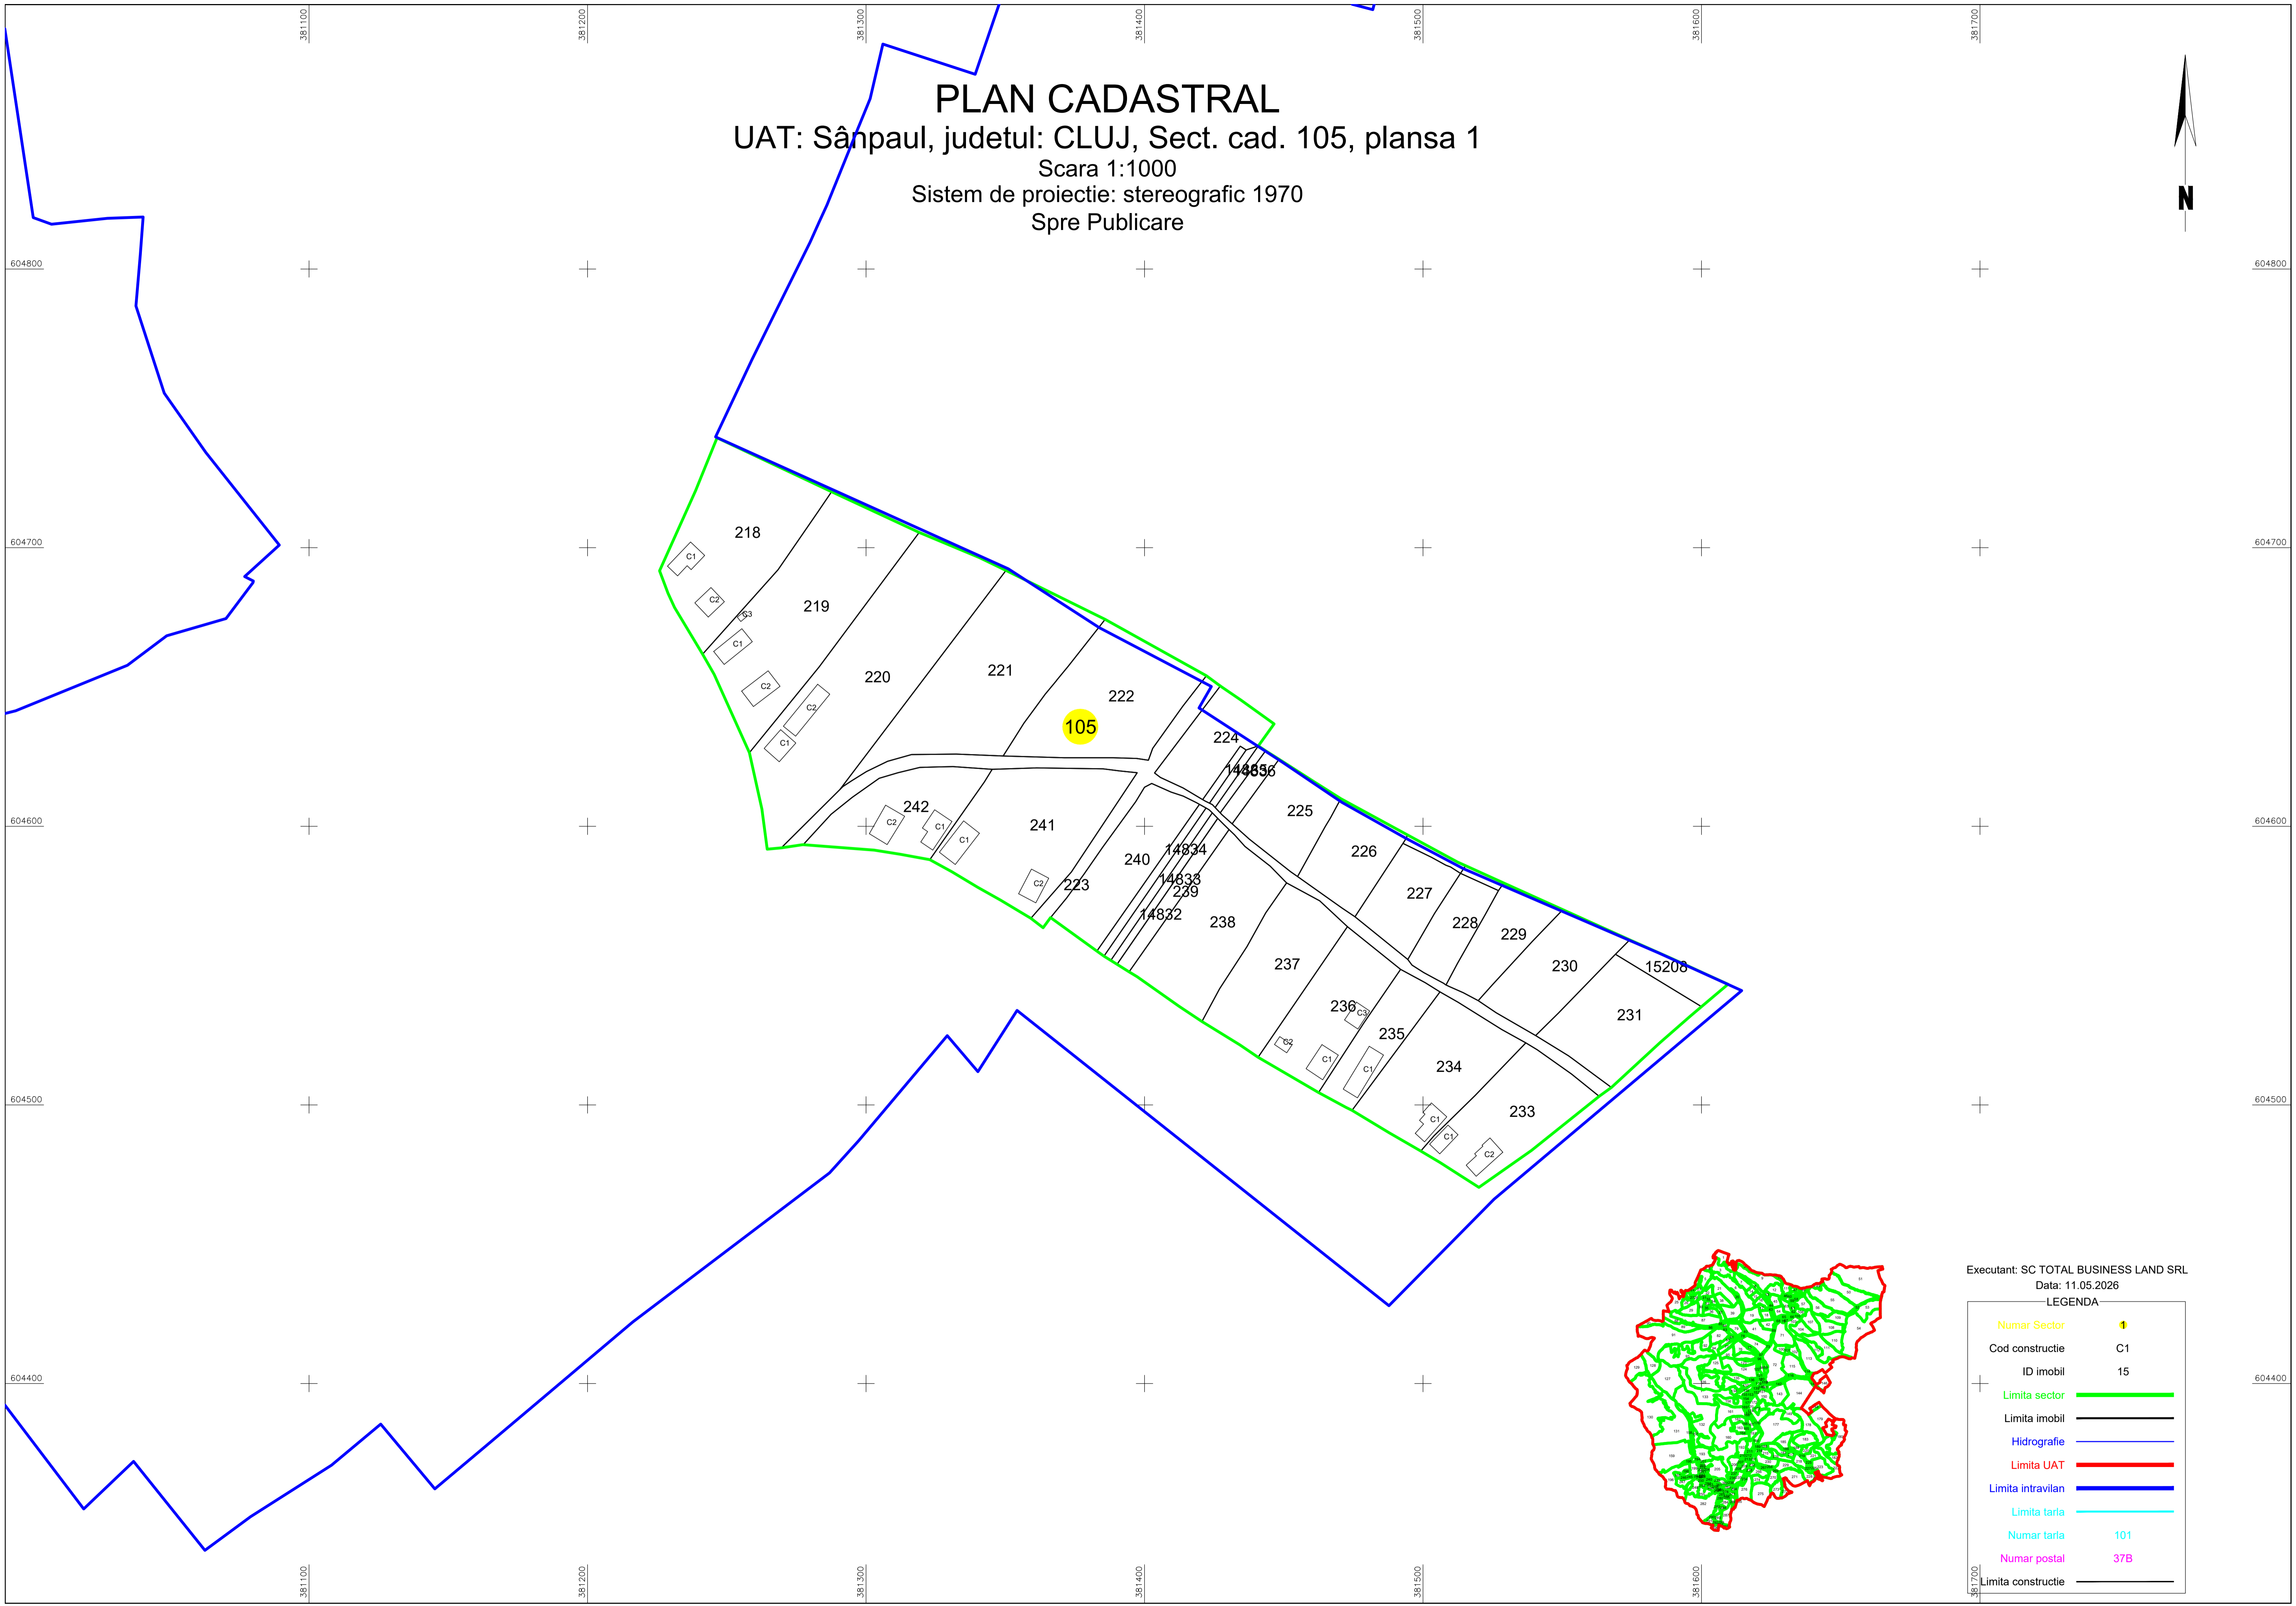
381100 381200 381300 381400 381500 381600 381700

PLAN CADASTRAL
UAT: Sânpaul, judetul: CLUJ, Sect. cad. 105, plansa 1
Scara 1:1000
Sistem de proiectie: stereografic 1970
Spre Publicare

N

604800 604800
604700 604700
604600 604600
604500 604500
604400 604400

218
C1
C2
C3
219
C1
C2
220
C2
C1
221
222
105
224
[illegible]
225
226
227
228
229
230
15208
231
242
C2
C1
C1
241
C2
223
240
14834
14833
239
14832
238
237
236
C3
C2
C1
235
C1
234
C1
C1
233
C2

Executant: SC TOTAL BUSINESS LAND SRL
Data: 11.05.2026
LEGENDA

| | |
|---|---|
| Numar Sector | 1 |
| Cod constructie | C1 |
| ID imobil | 15 |
| Limita sector | |
| Limita imobil | |
| Hidrografie | |
| Limita UAT | |
| Limita intravilan | |
| Limita tarla | |
| Numar tarla | 101 |
| Numar postal | 37B |
| Limita constructie | |

381100 381200 381300 381400 381500 381600 381700